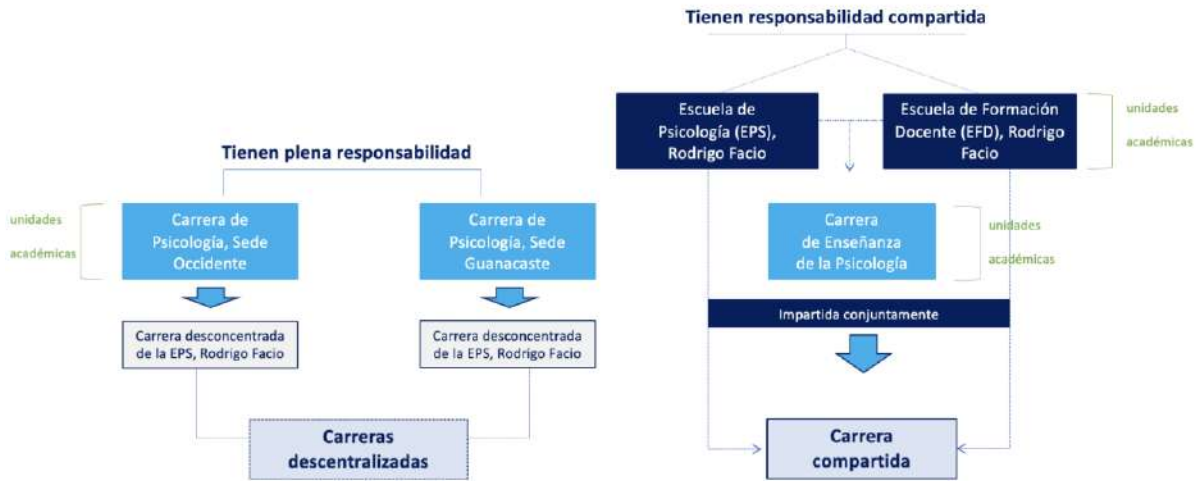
Tienen plena responsabilidad

unidades académicas

Carrera de Psicología, Sede Occidente

Carrera de Psicología, Sede Guanacaste

Carrera desconcentrada de la EPS, Rodrigo Facio

Carrera desconcentrada de la EPS, Rodrigo Facio

Carreras descentralizadas

Tienen responsabilidad compartida

Escuela de Psicología (EPS), Rodrigo Facio

Escuela de Formación Docente (EFD), Rodrigo Facio

unidades académicas

Carrera de Enseñanza de la Psicología

unidades académicas

Impartida conjuntamente

Carrera compartida